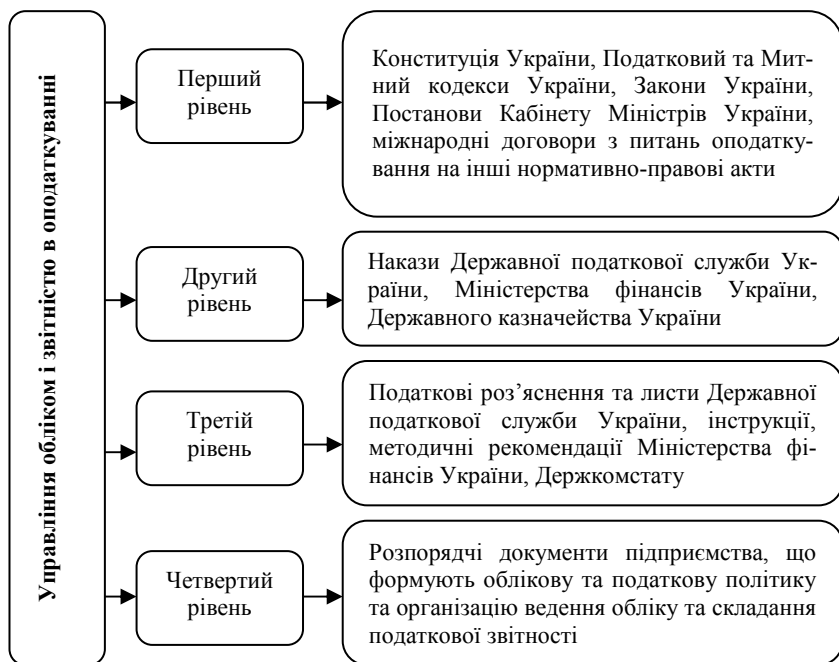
Управління обліком і звітністю в оподаткуванні

Перший рівень

Конституція України, Податковий та Митний кодекси України, Закони України, Постанови Кабінету Міністрів України, міжнародні договори з питань оподаткування на інші нормативно-правові акти

Другий рівень

Накази Державної податкової служби України, Міністерства фінансів України, Державного казначейства України

Третій рівень

Податкові роз'яснення та листи Державної податкової служби України, інструкції, методичні рекомендації Міністерства фінансів України, Держкомстату

Четвертий рівень

Розпорядчі документи підприємства, що формують облікову та податкову політику та організацію ведення обліку та складання податкової звітності